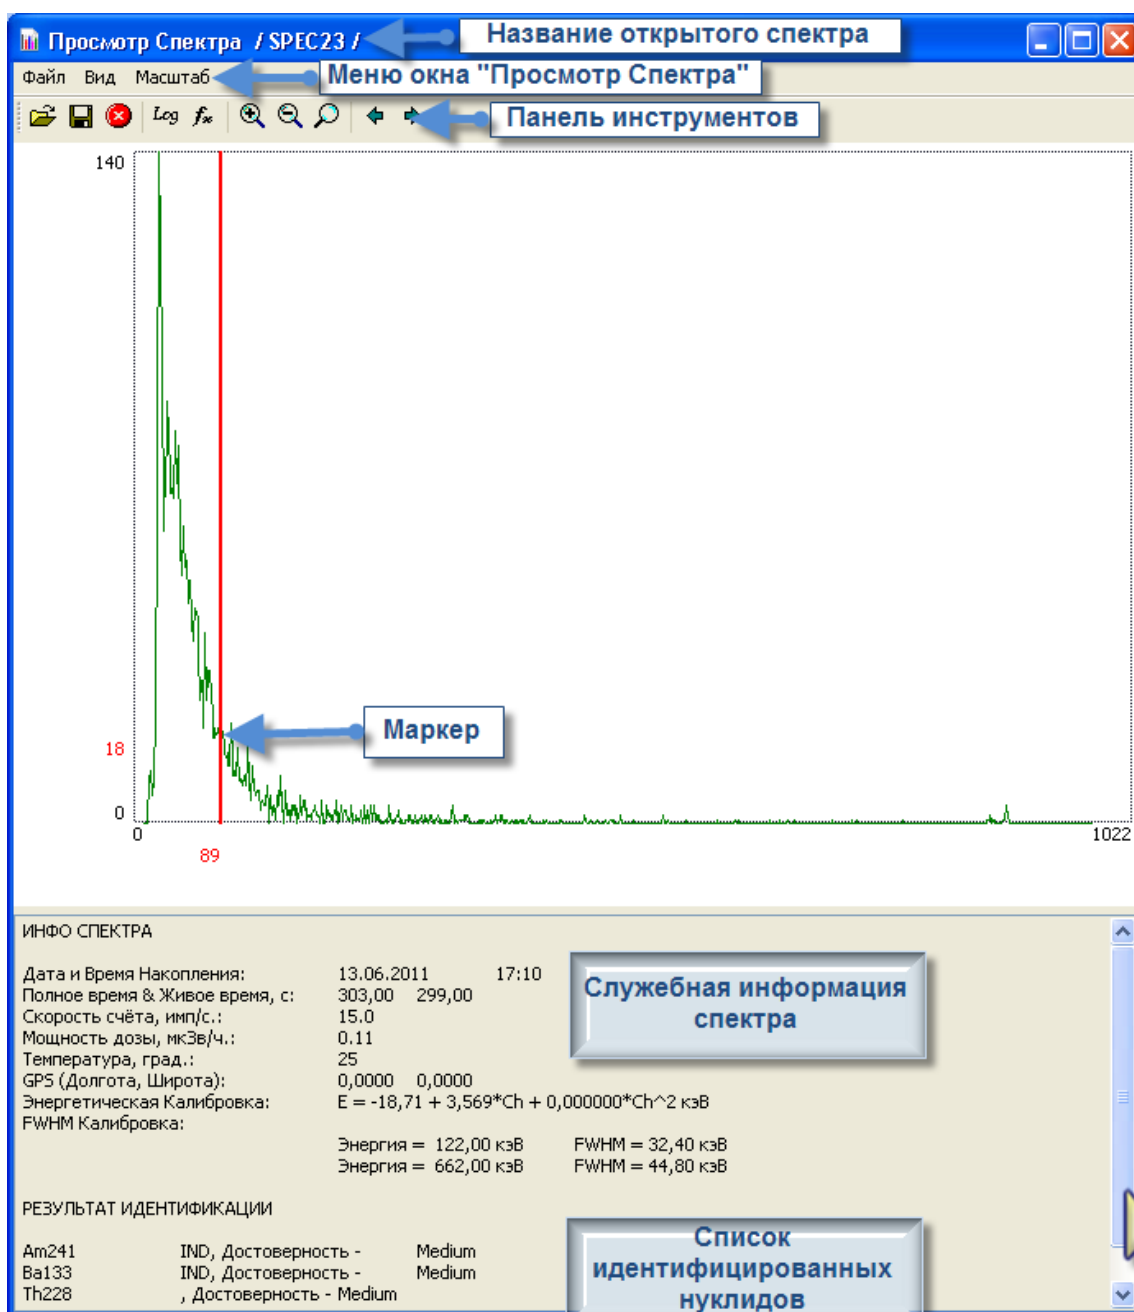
Просмотр Спектра / SPEC23 /
Название открытого спектра
Файл Вид Масштаб
Меню окна "Просмотр Спектра"
Log $f_x$
Панель инструментов
140
18
0
0
89
1022
Маркер

ИНФО СПЕКТРА

Дата и Время Накопления: 13.06.2011 17:10
Полное время & Живое время, с: 303,00 299,00
Скорость счёта, имп/с.: 15.0
Мощность дозы, мкЗв/ч.: 0.11
Температура, град.: 25
GPS (Долгота, Широта): 0,0000 0,0000
Энергетическая Калибровка: E = -18,71 + 3,569*Ch + 0,000000*Ch^2 кэВ
FWHM Калибровка:
Энергия = 122,00 кэВ FWHM = 32,40 кэВ
Энергия = 662,00 кэВ FWHM = 44,80 кэВ

Служебная информация спектра

РЕЗУЛЬТАТ ИДЕНТИФИКАЦИИ

Am241 IND, Достоверность - Medium
Ba133 IND, Достоверность - Medium
Th228 , Достоверность - Medium

Список идентифицированных нуклидов